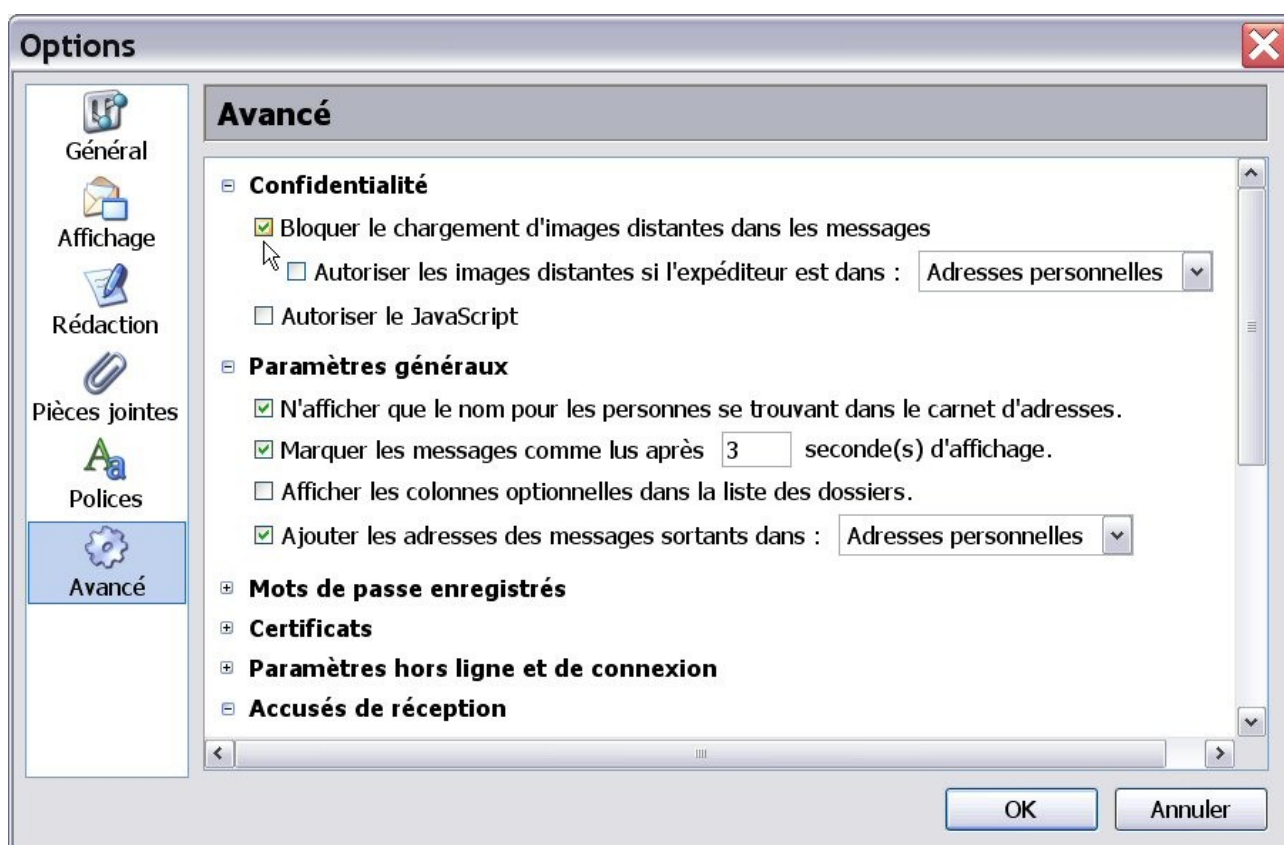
Options

Général
Affichage
Rédaction
Pièces jointes
Polices
Avancé

Avancé

⊟ Confidentialité
☑ Bloquer le chargement d'images distantes dans les messages
☐ Autoriser les images distantes si l'expéditeur est dans : Adresses personnelles
☐ Autoriser le JavaScript

⊟ Paramètres généraux
☑ N'afficher que le nom pour les personnes se trouvant dans le carnet d'adresses.
☑ Marquer les messages comme lus après 3 seconde(s) d'affichage.
☐ Afficher les colonnes optionnelles dans la liste des dossiers.
☑ Ajouter les adresses des messages sortants dans : Adresses personnelles

⊞ Mots de passe enregistrés
⊞ Certificats
⊞ Paramètres hors ligne et de connexion
⊟ Accusés de réception

OK
Annuler